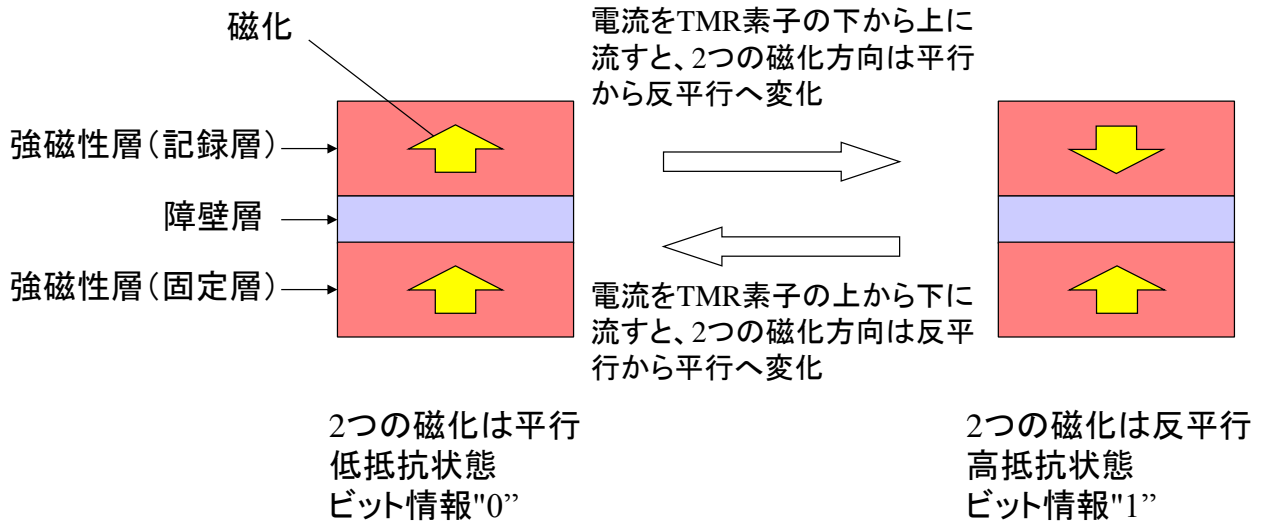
磁化

強磁性層(記録層)

障壁層

強磁性層(固定層)

電流をTMR素子の下から上に流すと、2つの磁化方向は平行から反平行へ変化

電流をTMR素子の上から下に流すと、2つの磁化方向は反平行から平行へ変化

2つの磁化は平行
低抵抗状態
ビット情報"0”

2つの磁化は反平行
高抵抗状態
ビット情報"1”